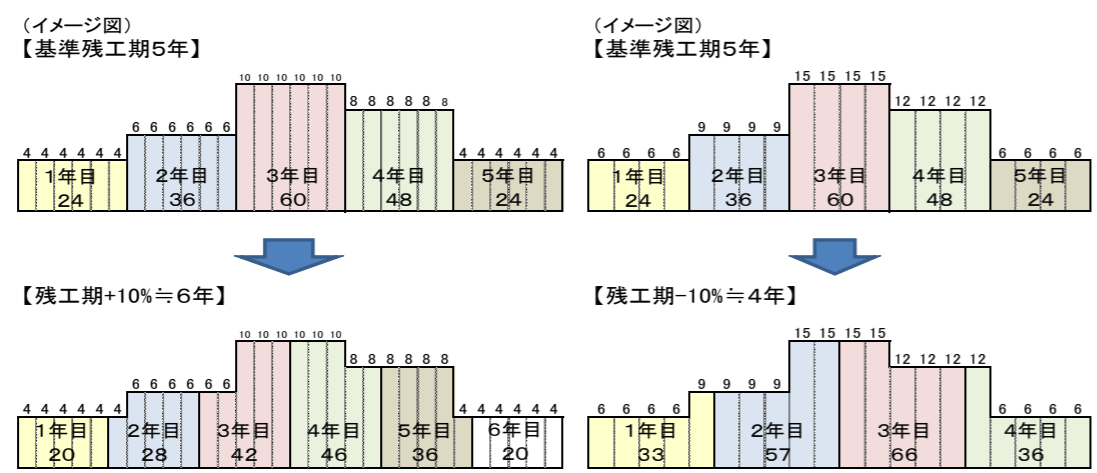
（イメージ図）
【基準残工期5年】

4 4 4 4 4 4
6 6 6 6 6 6
10 10 10 10 10 10
8 8 8 8 8 8
4 4 4 4 4 4

1年目 24
2年目 36
3年目 60
4年目 48
5年目 24

【残工期+10%≒6年】

4 4 4 4 4 4
6 6 6 6 6 6
10 10 10 10 10 10
8 8 8 8 8 8
4 4 4 4 4 4

1年目 20
2年目 28
3年目 42
4年目 46
5年目 36
6年目 20

（イメージ図）
【基準残工期5年】

6 6 6 6
9 9 9 9
15 15 15 15
12 12 12 12
6 6 6 6

1年目 24
2年目 36
3年目 60
4年目 48
5年目 24

【残工期−10%≒4年】

6 6 6 6
9 9 9 9
15 15 15 15
12 12 12 12
6 6 6 6

1年目 33
2年目 57
3年目 66
4年目 36